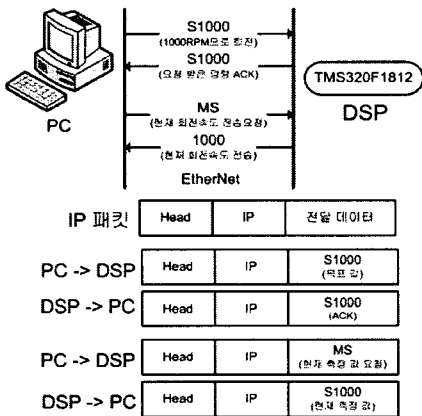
S1000
(1000RPM으로 회전)
S1000
(요청 받은 명령 ACK)
MS
(현재 회전속도 전송요청)
1000
(현재 회전속도 전송)
EtherNet

PC

TMS320F1812
DSP

| IP 패킷 | Head | IP | 전달 데이터 |
|---|---|---|---|
| PC -> DSP | Head | IP | S1000 (목표 값) |
| DSP -> PC | Head | IP | S1000 (ACK) |
| PC -> DSP | Head | IP | MS (현재 측정 값 요청) |
| DSP -> PC | Head | IP | S1000 (현재 측정 값) |